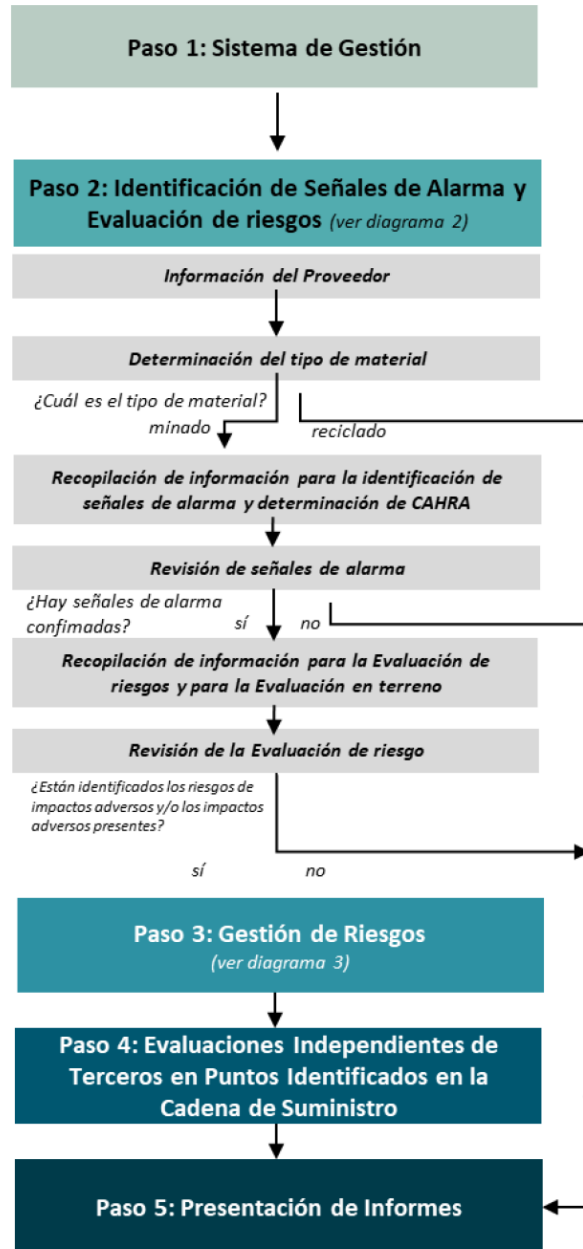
Paso 1: Sistema de Gestión

Paso 2: Identificación de Señales de Alarma y Evaluación de riesgos (ver diagrama 2)

Información del Proveedor

Determinación del tipo de material

¿Cuál es el tipo de material?

minado

reciclado

Recopilación de información para la identificación de señales de alarma y determinación de CAHRA

Revisión de señales de alarma

¿Hay señales de alarma confimadas?

sí

no

Recopilación de información para la Evaluación de riesgos y para la Evaluación en terreno

Revisión de la Evaluación de riesgo

¿Están identificados los riesgos de impactos adversos y/o los impactos adversos presentes?

sí

no

Paso 3: Gestión de Riesgos
(ver diagrama 3)

Paso 4: Evaluaciones Independientes de Terceros en Puntos Identificados en la Cadena de Suministro

Paso 5: Presentación de Informes